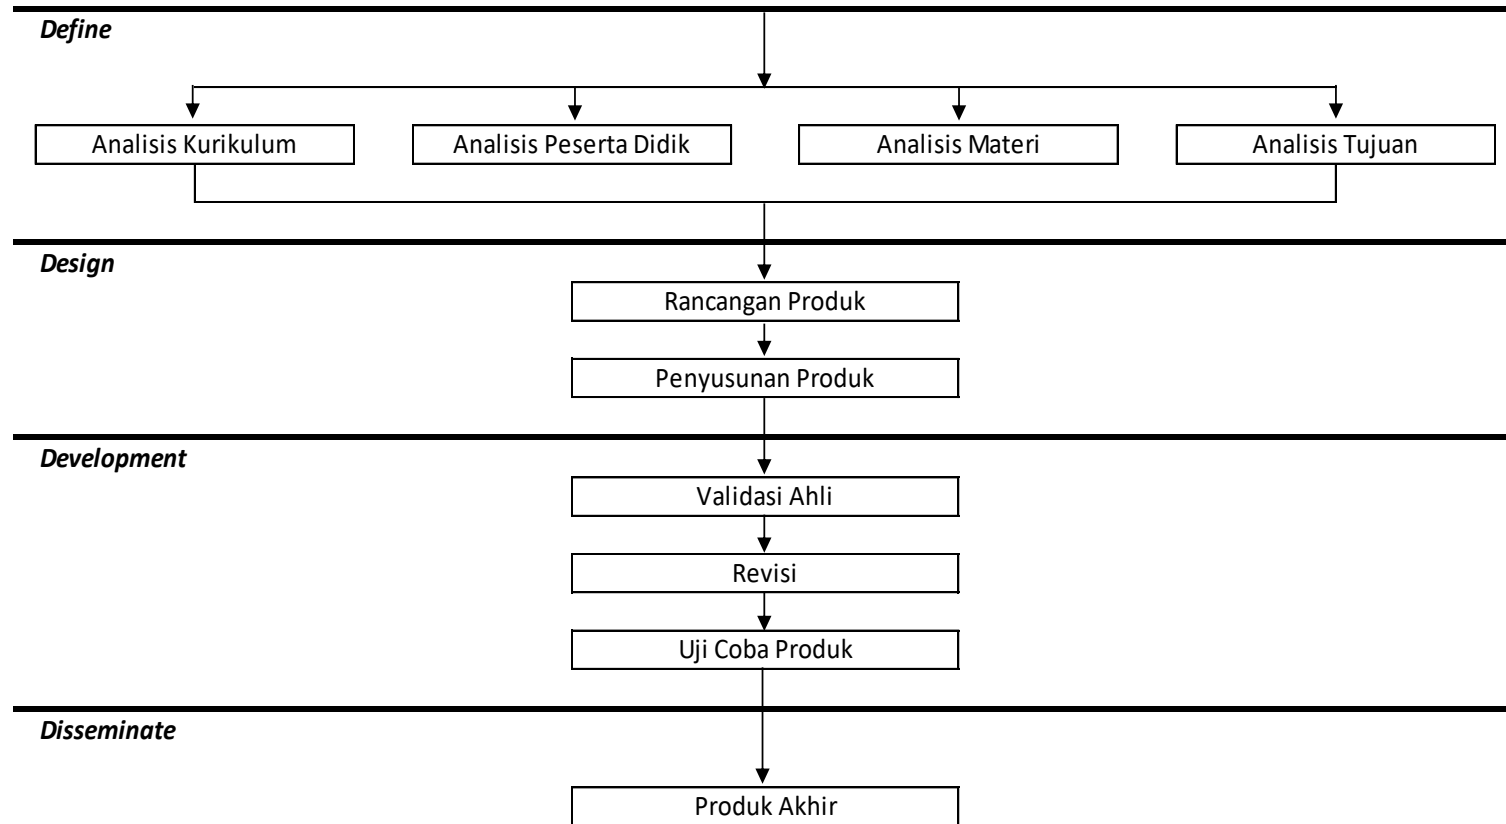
Define

Analisis Kurikulum

Analisis Peserta Didik

Analisis Materi

Analisis Tujuan

Design

Rancangan Produk

Penyusunan Produk

Development

Validasi Ahli

Revisi

Uji Coba Produk

Disseminate

Produk Akhir